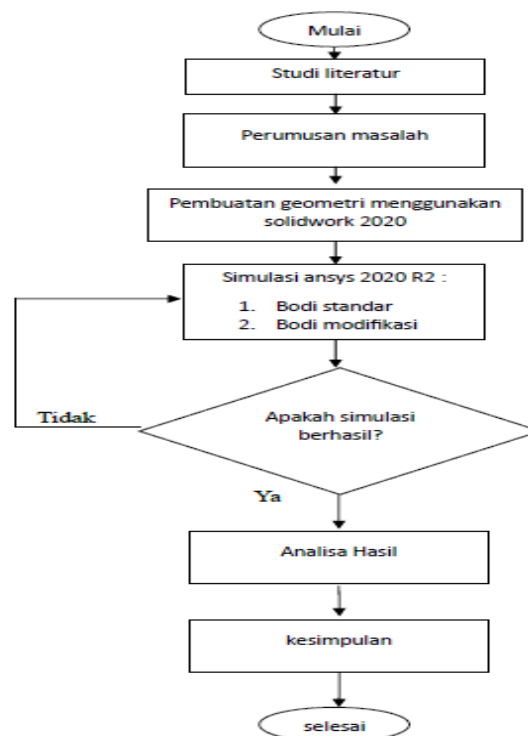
Mulai

Studi literatur

Perumusan masalah

Pembuatan geometri menggunakan solidwork 2020

Simulasi ansys 2020 R2 :

1. Bodi standar
2. Bodi modifikasi

Tidak

Apakah simulasi berhasil?

Ya

Analisa Hasil

kesimpulan

selesai